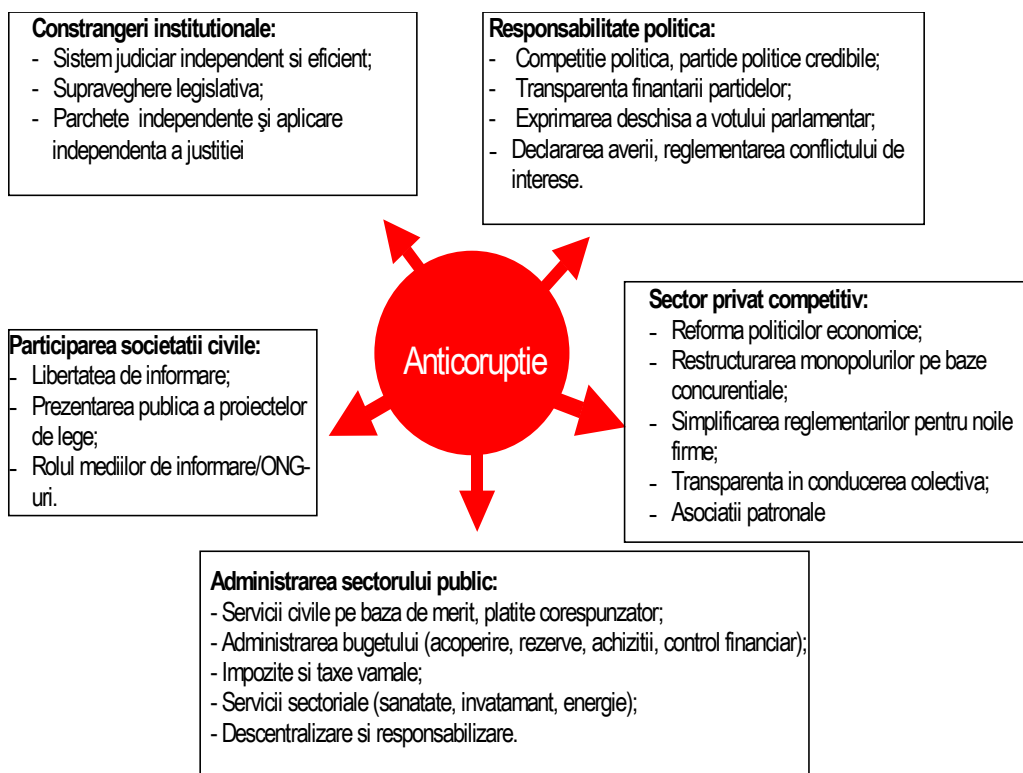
**Constrangeri institutionale:**
- Sistem judiciar independent si eficient;
- Supraveghere legislativa;
- Parchete independente şi aplicare independenta a justitiei

**Responsabilitate politica:**
- Competitie politica, partide politice credibile;
- Transparenta finantarii partidelor;
- Exprimarea deschisa a votului parlamentar;
- Declararea averii, reglementarea conflictului de interese.

Anticoruptie

**Participarea societatii civile:**
- Libertatea de informare;
- Prezentarea publica a proiectelor de lege;
- Rolul mediilor de informare/ONG-uri.

**Sector privat competitiv:**
- Reforma politicilor economice;
- Restructurarea monopolurilor pe baze concurentiale;
- Simplificarea reglementarilor pentru noile firme;
- Transparenta in conducerea colectiva;
- Asociatii patronale

**Administrarea sectorului public:**
- Servicii civile pe baza de merit, platite corespunzator;
- Administrarea bugetului (acoperire, rezerve, achizitii, control financiar);
- Impozite si taxe vamale;
- Servicii sectoriale (sanatate, invatamant, energie);
- Descentralizare si responsabilizare.